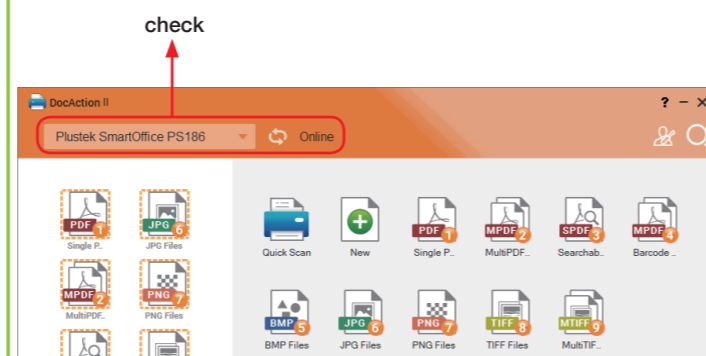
check

DocAction II

? – X

Plustek SmartOffice PS186

Online

PDF 1
Single P...

JPG 6
JPG Files

MPDF 2
MultiPDF...

PNG 7
PNG Files

Quick Scan

New

PDF 1
Single P...

MPDF 2
MultiPDF...

SPDF 3
Searchab...

MPDF 4
Barcode ...

BMP 5
BMP Files

JPG 6
JPG Files

PNG 7
PNG Files

TIFF 8
TIFF Files

MTIFF 9
MultiTIF...